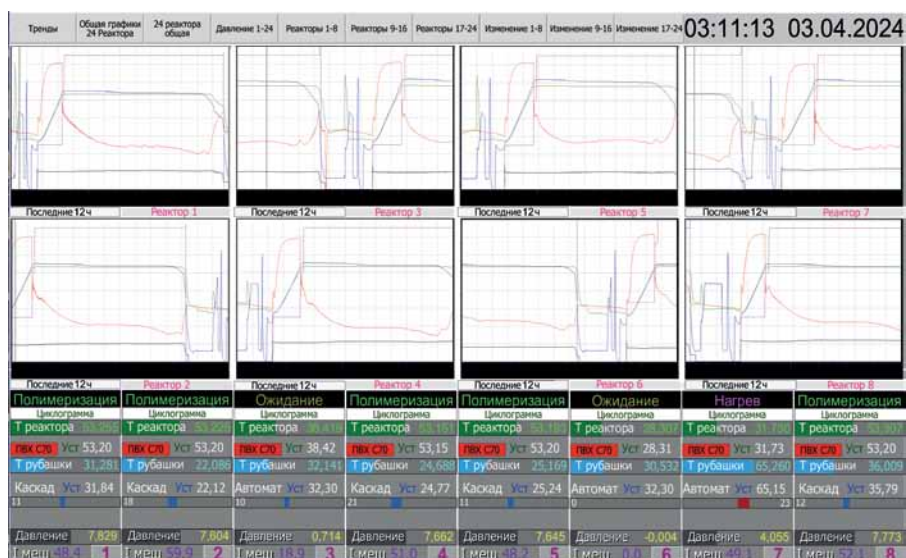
Тренды | Общая графики 24 Реактора | 24 реактора общая | Давление 1-24 | Реакторы 1-8 | Реакторы 9-16 | Реакторы 17-24 | Изменение 1-8 | Изменение 9-16 | Изменение 17-24 | 03:11:13 03.04.2024

Последние 12ч Реактор 1
Последние 12ч Реактор 3
Последние 12ч Реактор 5
Последние 12ч Реактор 7

Последние 12ч Реактор 2
Последние 12ч Реактор 4
Последние 12ч Реактор 6
Последние 12ч Реактор 8

| Полимеризация | Полимеризация | Ожидание | Полимеризация | Полимеризация | Ожидание | Нагрев | Полимеризация |
|---|---|---|---|---|---|---|---|
| Циклограмма | Циклограмма | Циклограмма | Циклограмма | Циклограмма | Циклограмма | Циклограмма | Циклограмма |
| Т реактора 53,295 | Т реактора 53,220 | Т реактора 36,416 | Т реактора 53,161 | Т реактора 53,180 | Т реактора 28,307 | Т реактора 31,720 | Т реактора 53,307 |
| ПВХ С70 Уст 53,20 | ПВХ С70 Уст 53,20 | ПВХ С70 Уст 38,42 | ПВХ С70 Уст 53,15 | ПВХ С70 Уст 53,20 | ПВХ С70 Уст 28,31 | ПВХ С70 Уст 31,73 | ПВХ С70 Уст 53,20 |
| Т рубашки 31,281 | Т рубашки 22,086 | Т рубашки 32,141 | Т рубашки 24,688 | Т рубашки 25,169 | Т рубашки 30,532 | Т рубашки 65,260 | Т рубашки 36,009 |
| Каскад Уст 31,84 | Каскад Уст 22,12 | Автомат Уст 32,30 | Каскад Уст 24,77 | Каскад Уст 25,24 | Автомат Уст 32,30 | Автомат Уст 65,15 | Каскад Уст 35,79 |
| 11 | 18 | 10 | 21 | 11 | 0 | 23 | 12 |
| Давление 7,829 | Давление 7,604 | Давление 0,714 | Давление 7,662 | Давление 7,645 | Давление -0,004 | Давление 4,055 | Давление 7,773 |
| Т меш 48,4 1 | Т меш 59,9 2 | Т меш 18,9 3 | Т меш 51,0 4 | Т меш 48,2 5 | Т меш 0,0 6 | Т меш 49,1 7 | Т меш 52,1 8 |